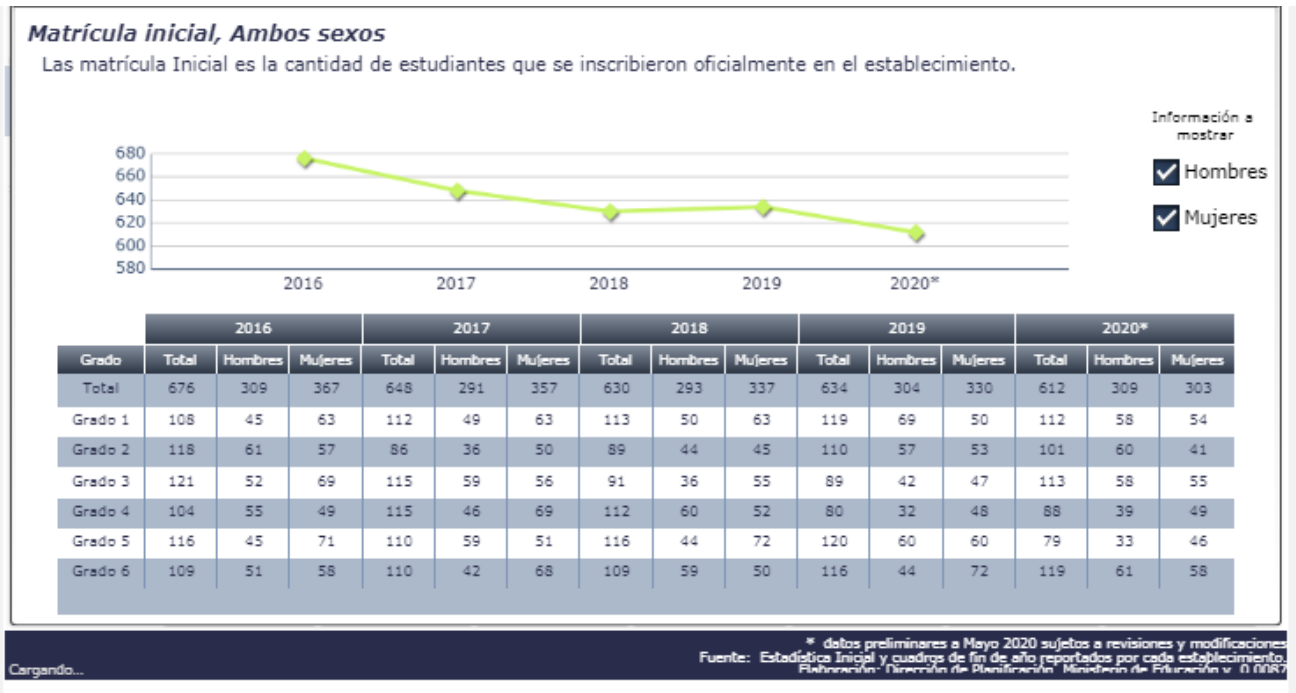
Matrícula inicial, Ambos sexos

Las matrícula Inicial es la cantidad de estudiantes que se inscribieron oficialmente en el establecimiento.

Información a mostrar

Hombres

Mujeres

680
660
640
620
600
580

2016 2017 2018 2019 2020*

| Grado | 2016 Total | 2016 Hombres | 2016 Mujeres | 2017 Total | 2017 Hombres | 2017 Mujeres | 2018 Total | 2018 Hombres | 2018 Mujeres | 2019 Total | 2019 Hombres | 2019 Mujeres | 2020* Total | 2020* Hombres | 2020* Mujeres |
|---|---|---|---|---|---|---|---|---|---|---|---|---|---|---|---|
| Total | 676 | 309 | 367 | 648 | 291 | 357 | 630 | 293 | 337 | 634 | 304 | 330 | 612 | 309 | 303 |
| Grado 1 | 108 | 45 | 63 | 112 | 49 | 63 | 113 | 50 | 63 | 119 | 69 | 50 | 112 | 58 | 54 |
| Grado 2 | 118 | 61 | 57 | 86 | 36 | 50 | 89 | 44 | 45 | 110 | 57 | 53 | 101 | 60 | 41 |
| Grado 3 | 121 | 52 | 69 | 115 | 59 | 56 | 91 | 36 | 55 | 89 | 42 | 47 | 113 | 58 | 55 |
| Grado 4 | 104 | 55 | 49 | 115 | 46 | 69 | 112 | 60 | 52 | 80 | 32 | 48 | 88 | 39 | 49 |
| Grado 5 | 116 | 45 | 71 | 110 | 59 | 51 | 116 | 44 | 72 | 120 | 60 | 60 | 79 | 33 | 46 |
| Grado 6 | 109 | 51 | 58 | 110 | 42 | 68 | 109 | 59 | 50 | 116 | 44 | 72 | 119 | 61 | 58 |

Cargando...

* datos preliminares a Mayo 2020 sujetos a revisiones y modificaciones
Fuente: Estadística Inicial y cuadros de fin de año reportados por cada establecimiento.
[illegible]